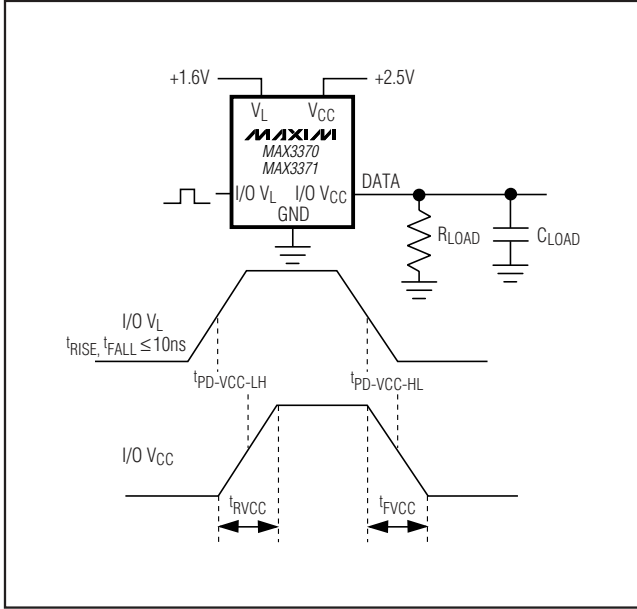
+1.6V

+2.5V

$V_L$

$V_{CC}$

MAXIM

MAX3370

MAX3371

I/O $V_L$

I/O $V_{CC}$

DATA

GND

$R_{LOAD}$

$C_{LOAD}$

I/O $V_L$

$t_{RISE}$, $t_{FALL} \leq 10ns$

$t_{PD\text{-}VCC\text{-}LH}$

$t_{PD\text{-}VCC\text{-}HL}$

I/O $V_{CC}$

$t_{RVCC}$

$t_{FVCC}$